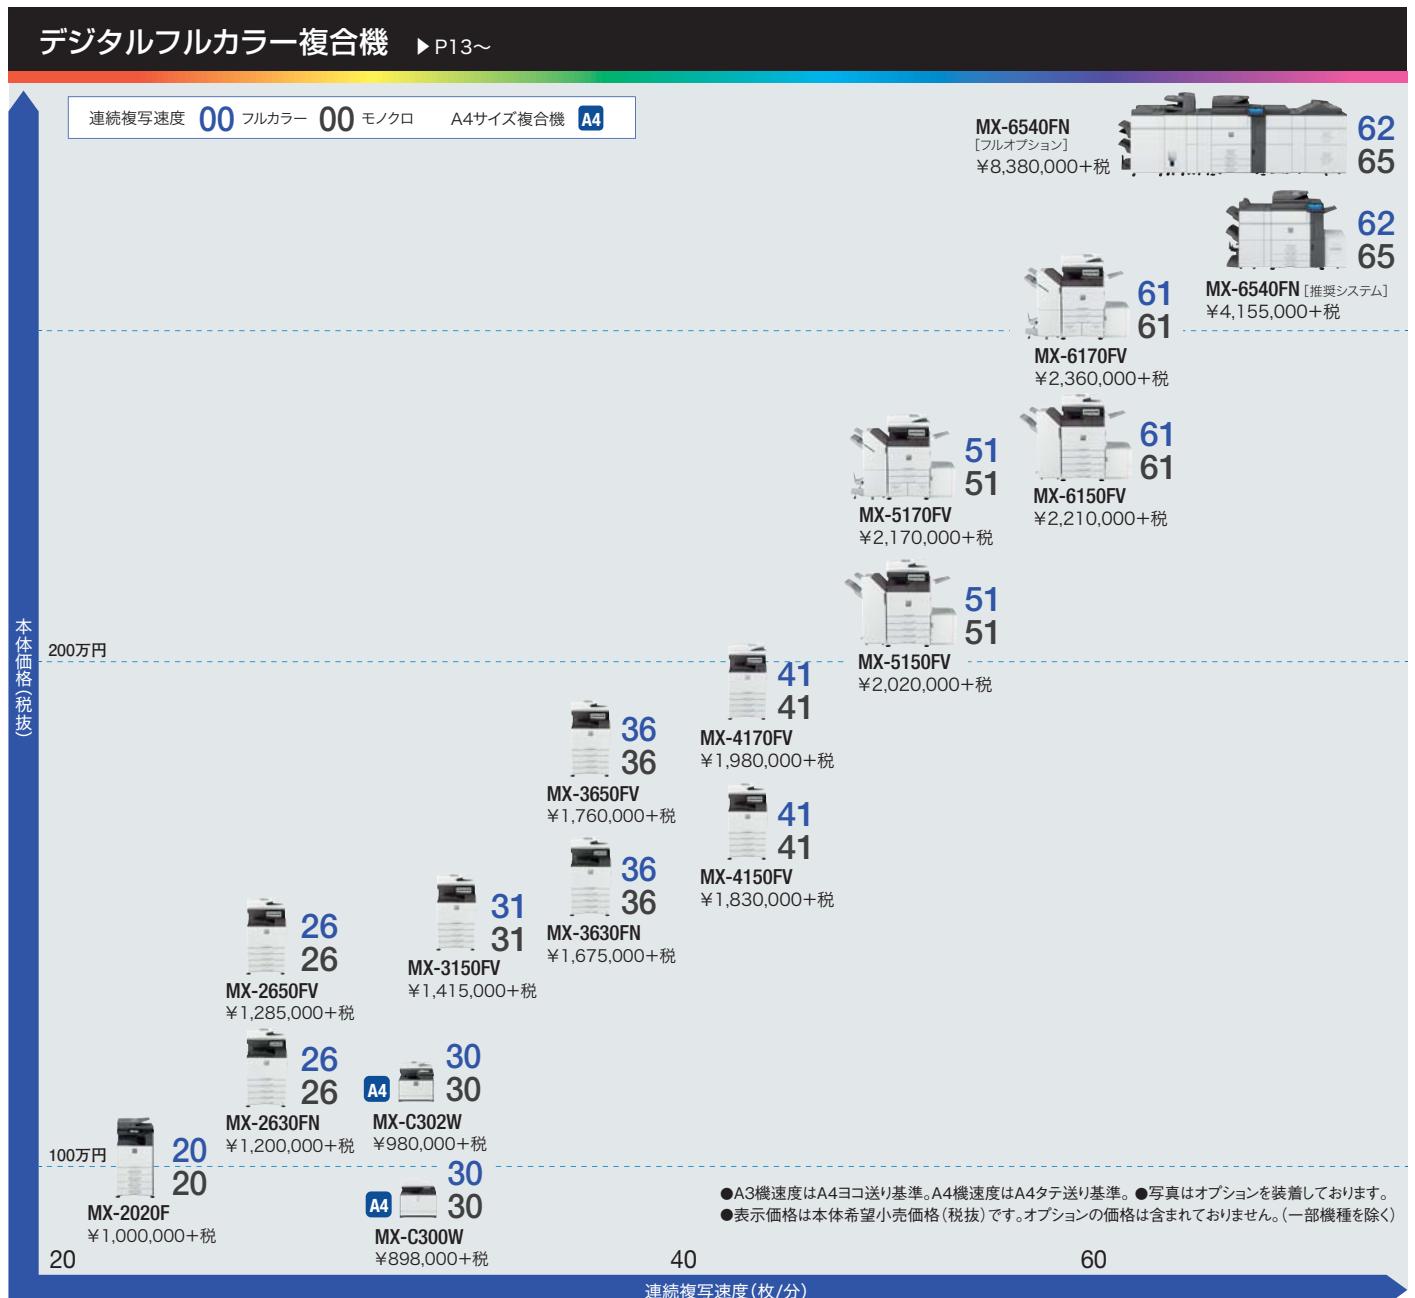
デジタルフルカラー複合機 ▶P13〜

連続複写速度 00 フルカラー 00 モノクロ A4サイズ複合機 A4

MX-6540FN
[フルオプション]
¥8,380,000+税
62
65

62
65
MX-6540FN [推奨システム]
¥4,155,000+税

61
61
MX-6170FV
¥2,360,000+税

51
51
MX-5170FV
¥2,170,000+税

61
61
MX-6150FV
¥2,210,000+税

51
51
MX-5150FV
¥2,020,000+税

本体価格(税抜)

200万円

41
41
MX-4170FV
¥1,980,000+税

36
36
MX-3650FV
¥1,760,000+税

41
41
MX-4150FV
¥1,830,000+税

36
36
MX-3630FN
¥1,675,000+税

31
31
MX-3150FV
¥1,415,000+税

26
26
MX-2650FV
¥1,285,000+税

26
26
MX-2630FN
¥1,200,000+税

A4
30
30
MX-C302W
¥980,000+税

100万円

20
20
MX-2020F
¥1,000,000+税

A4
30
30
MX-C300W
¥898,000+税

●A3機速度はA4ヨコ送り基準。A4機速度はA4タテ送り基準。●写真はオプションを装着しております。
●表示価格は本体希望小売価格(税抜)です。オプションの価格は含まれておりません。(一部機種を除く)

20
40
60
連続複写速度(枚/分)